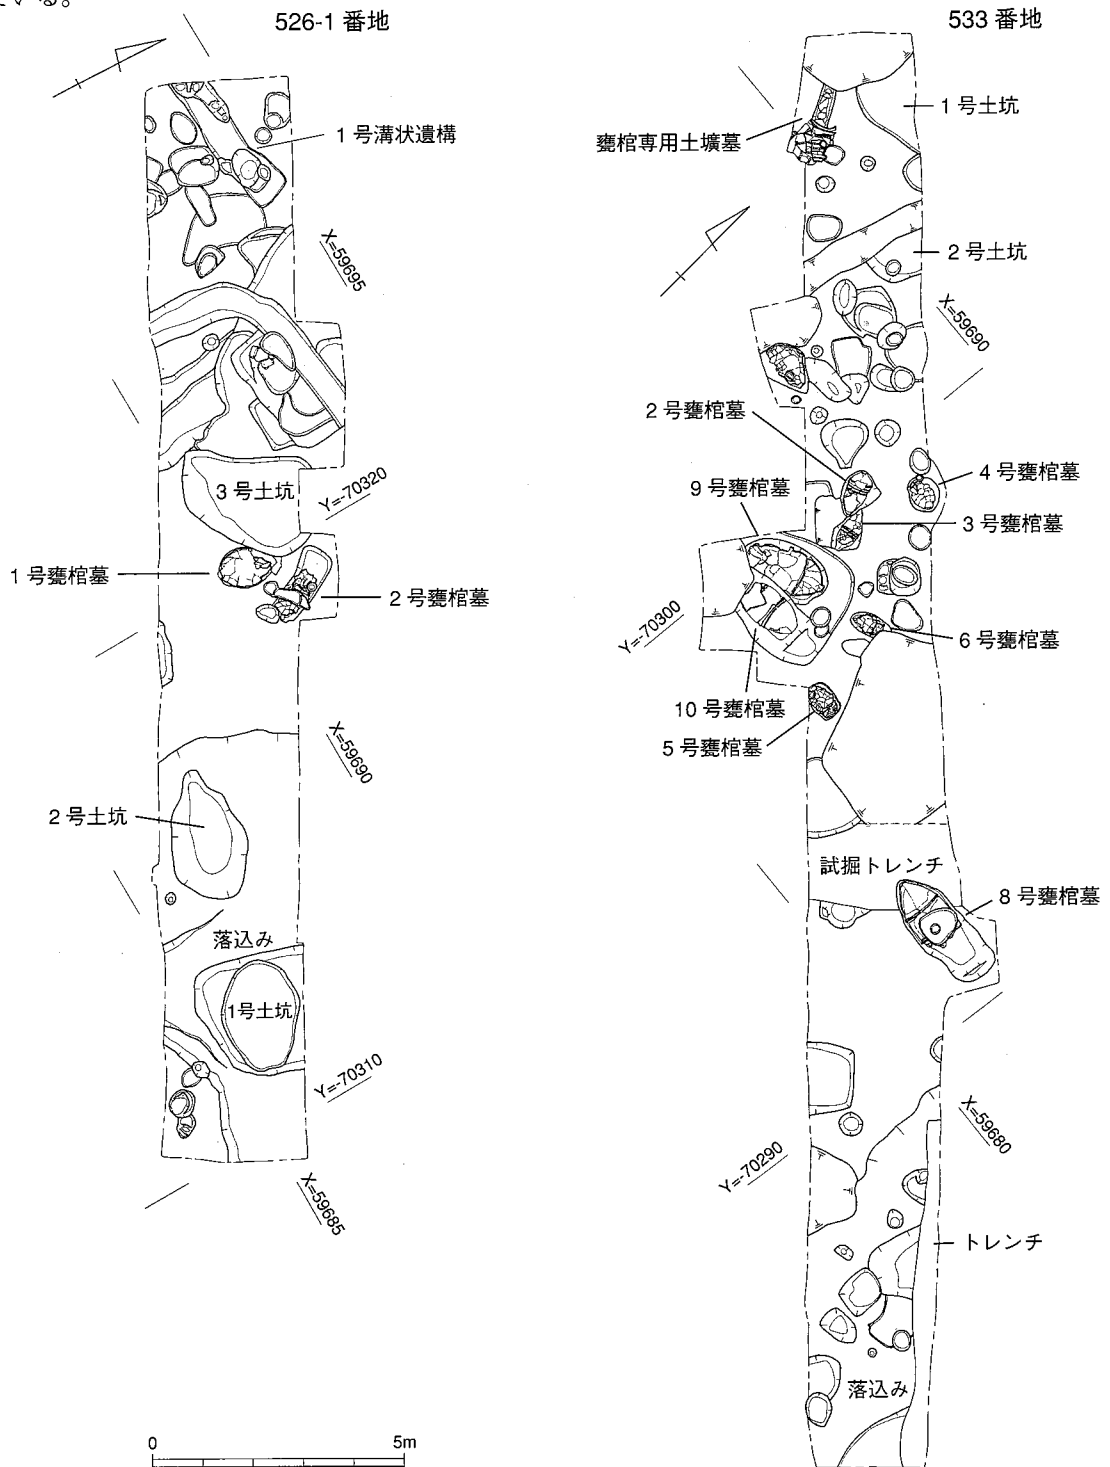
ている。

526-1 番地

1 号溝状遺構

X=59695

3 号土坑

Y=-70320

1 号甕棺墓

2 号甕棺墓

X=59690

2 号土坑

落込み

1号土坑

Y=-70310

X=59685

0 5m

533 番地

1 号土坑

甕棺専用土壙墓

2 号土坑

X=59690

2 号甕棺墓

4 号甕棺墓

9 号甕棺墓

3 号甕棺墓

Y=-70300

6 号甕棺墓

10 号甕棺墓

5 号甕棺墓

試掘トレンチ

8 号甕棺墓

X=59680

Y=-70290

トレンチ

落込み